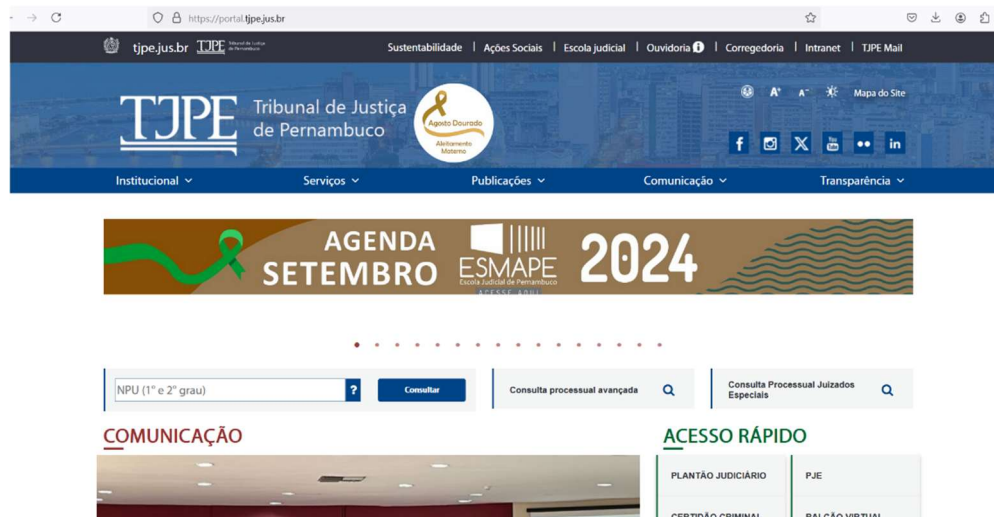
https://portal.tjpe.jus.br

tjpe.jus.br TJPE Tribunal de Justiça de Pernambuco

Sustentabilidade | Ações Sociais | Escola judicial | Ouvidoria | Corregedoria | Intranet | TJPE Mail

TJPE Tribunal de Justiça de Pernambuco

Agosto Dourado Aleitamento Materno

A⁺ A⁻ Mapa do Site

Institucional Serviços Publicações Comunicação Transparência

AGENDA SETEMBRO ESMAPE Escola Judicial de Pernambuco ACESSE AQUI 2024

NPU (1° e 2° grau) ? Consultar

Consulta processual avançada

Consulta Processual Juizados Especiais

COMUNICAÇÃO

ACESSO RÁPIDO

PLANTÃO JUDICIÁRIO

PJE

CERTIDÃO CRIMINAL

BALCÃO VIRTUAL